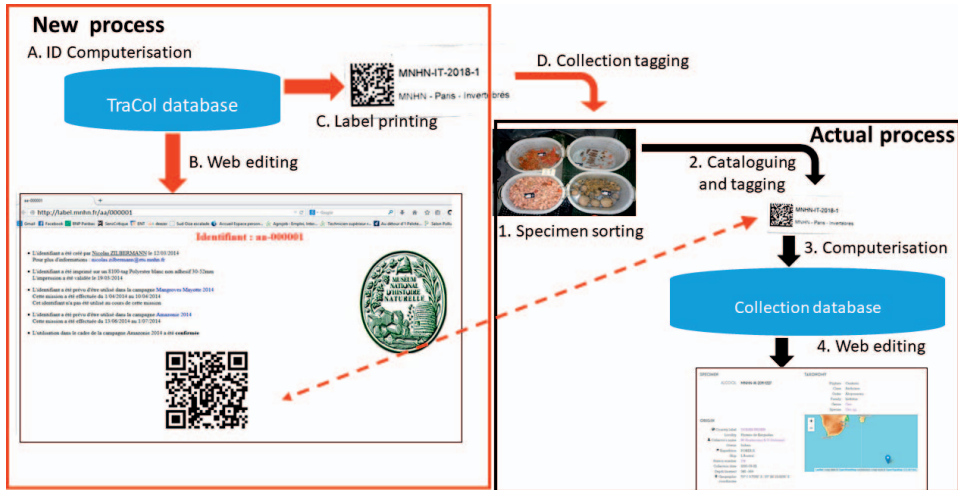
New process

A. ID Computerisation

TraCol database

MNHN-IT-2018-1

MNHN - Paris - Invertébrés

C. Label printing

D. Collection tagging

B. Web editing

http://label.mnhn.fr/aa/000001

Identifiant : aa-000001

L'identifiant a été créé par Nicolas ZILBERMANN le 12/03/2014
Pour plus d'informations : nicolas.zilbermann@mnhn.fr

L'identifiant a été imprimé sur un 8100 tag Polyester blanc non adhésif 50-32mm
L'impression a été validée le 19/03/2014

L'identifiant a été prévu d'être utilisé dans la campagne Mangroves Mayotte 2014
Cette mission a été effectuée du 1/04/2014 au 10/04/2014
Cet identifiant n'a pas été utilisé au cours de cette mission

L'identifiant a été prévu d'être utilisé dans la campagne Amazonie 2014
Cette mission a été effectuée du 15/06/2014 au 3/07/2014

L'utilisation dans le cadre de la campagne Amazonie 2014 a été confirmée

MUSEUM NATIONAL D'HISTOIRE NATURELLE

Actual process

2. Cataloguing and tagging

MNHN-IT-2018-1

MNHN - Paris - Invertébrés

1. Specimen sorting

3. Computerisation

Collection database

4. Web editing

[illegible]